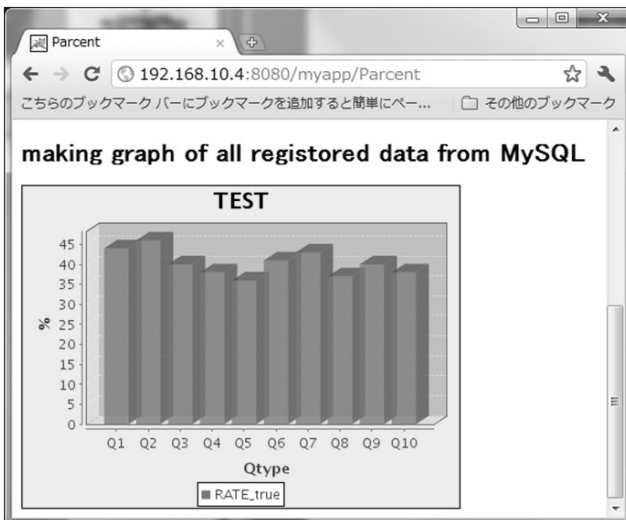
Parcent

192.168.10.4:8080/myapp/Parcent

こちらのブックマーク バーにブックマークを追加すると簡単にペー…

その他のブックマーク

making graph of all registored data from MySQL

TEST

45
40
35
30
25
20
15
10
5
0

%

Q1 Q2 Q3 Q4 Q5 Q6 Q7 Q8 Q9 Q10

Qtype

RATE_true